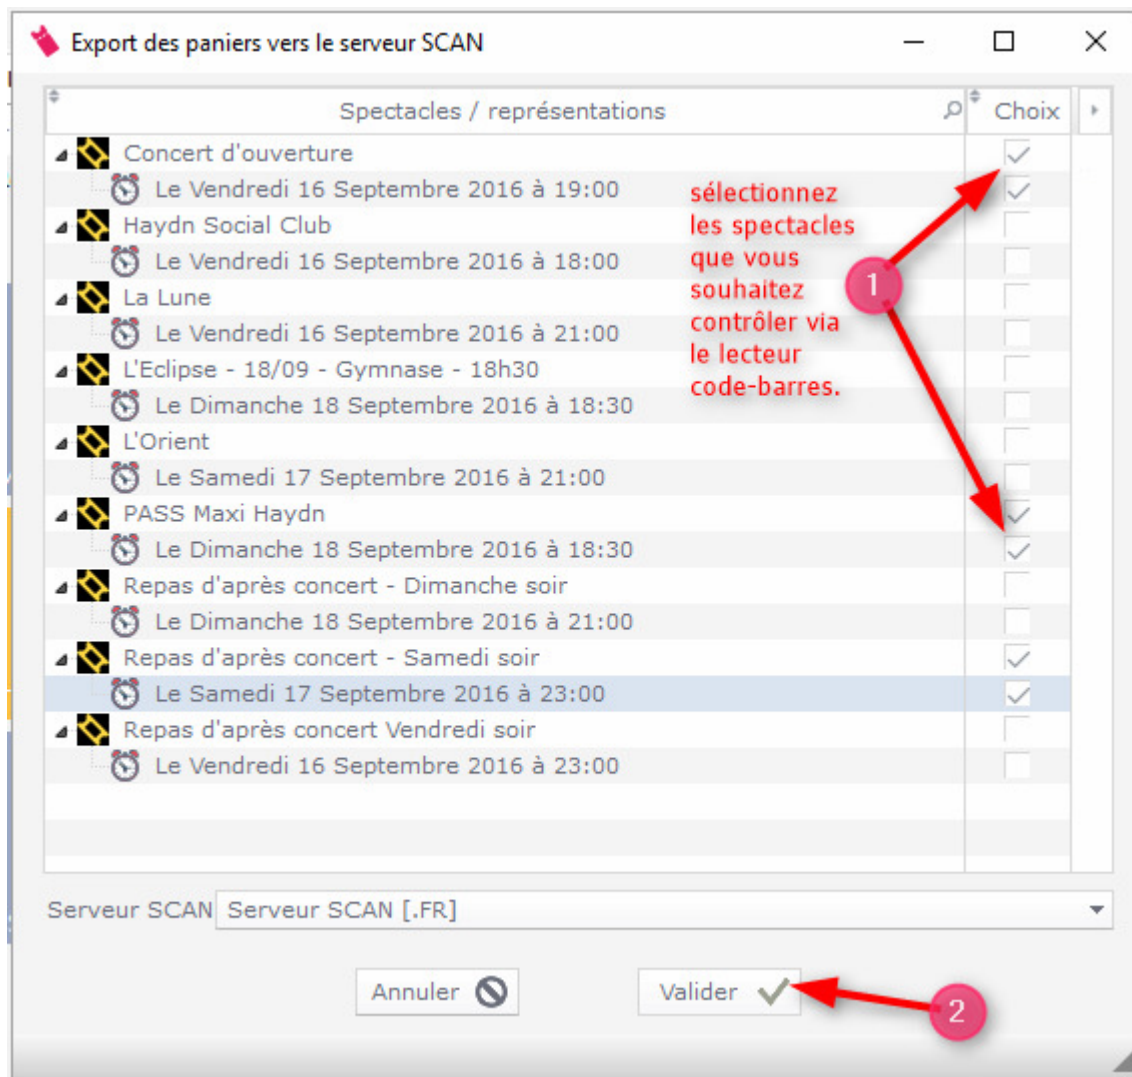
Export des paniers vers le serveur SCAN

| Spectacles / représentations | Choix |
|---|---|
| Concert d'ouverture | |
| Le Vendredi 16 Septembre 2016 à 19:00 | |
| Haydn Social Club | |
| Le Vendredi 16 Septembre 2016 à 18:00 | |
| La Lune | |
| Le Vendredi 16 Septembre 2016 à 21:00 | |
| L'Eclipse - 18/09 - Gymnase - 18h30 | |
| Le Dimanche 18 Septembre 2016 à 18:30 | |
| L'Orient | |
| Le Samedi 17 Septembre 2016 à 21:00 | |
| PASS Maxi Haydn | |
| Le Dimanche 18 Septembre 2016 à 18:30 | |
| Repas d'après concert - Dimanche soir | |
| Le Dimanche 18 Septembre 2016 à 21:00 | |
| Repas d'après concert - Samedi soir | |
| Le Samedi 17 Septembre 2016 à 23:00 | |
| Repas d'après concert Vendredi soir | |
| Le Vendredi 16 Septembre 2016 à 23:00 | |

sélectionnez les spectacles que vous souhaitez contrôler via le lecteur code-barres.

1

Serveur SCAN Serveur SCAN [.FR]

Annuler

Valider

2